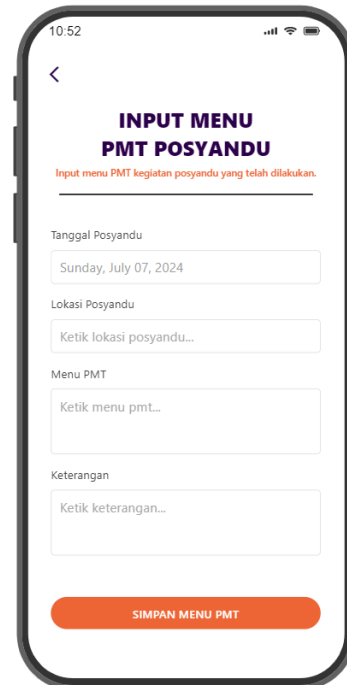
10:52

<

INPUT MENU
PMT POSYANDU

Input menu PMT kegiatan posyandu yang telah dilakukan.

Tanggal Posyandu

Sunday, July 07, 2024

Lokasi Posyandu

Ketik lokasi posyandu...

Menu PMT

Ketik menu pmt...

Keterangan

Ketik keterangan...

SIMPAN MENU PMT